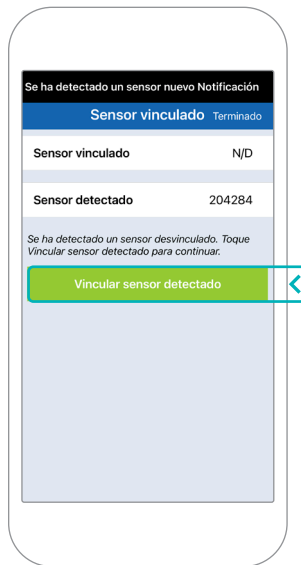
Se ha detectado un sensor nuevo Notificación

Sensor vinculado Terminado

Sensor vinculado N/D

Sensor detectado 204284

Se ha detectado un sensor desvinculado. Toque Vincular sensor detectado para continuar.

Vincular sensor detectado